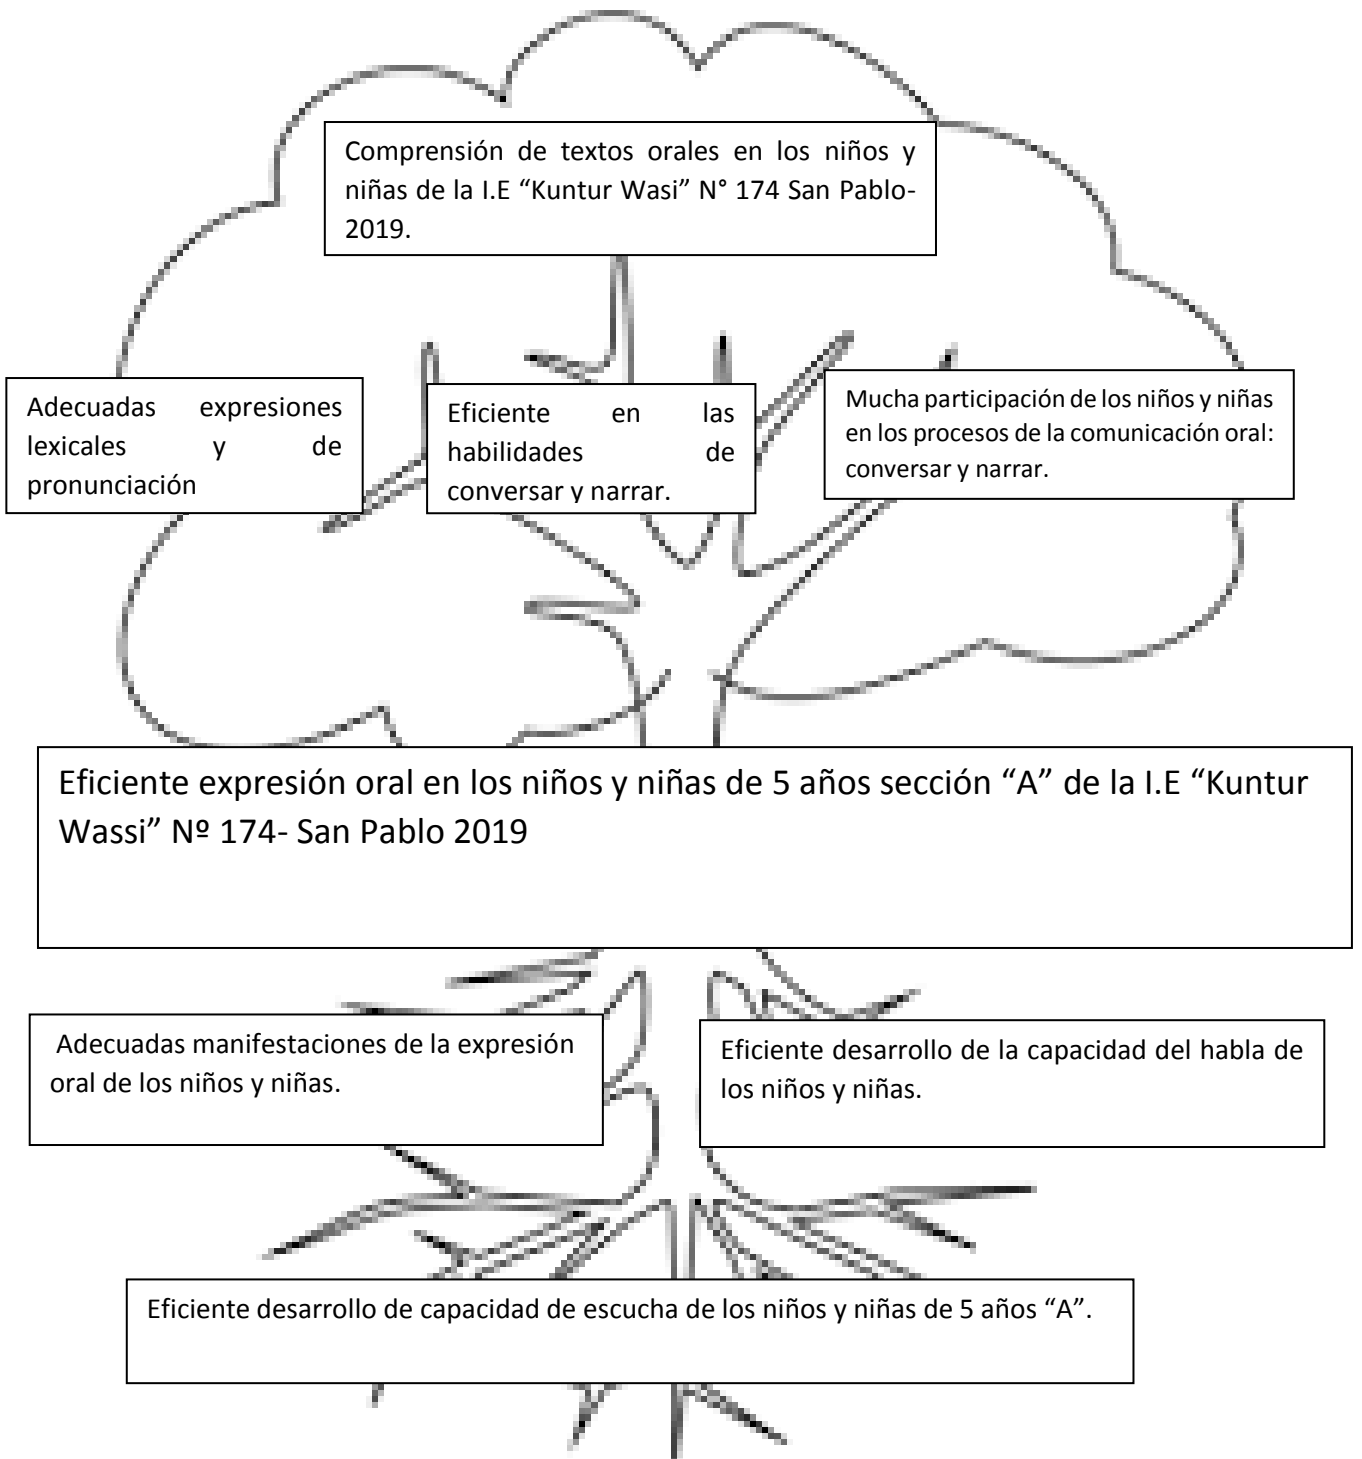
Comprensión de textos orales en los niños y niñas de la I.E “Kuntur Wasi” N° 174 San Pablo-2019.

Adecuadas expresiones lexicales y de pronunciación

Eficiente en las habilidades de conversar y narrar.

Mucha participación de los niños y niñas en los procesos de la comunicación oral: conversar y narrar.

Eficiente expresión oral en los niños y niñas de 5 años sección “A” de la I.E “Kuntur Wassi” Nº 174- San Pablo 2019

Adecuadas manifestaciones de la expresión oral de los niños y niñas.

Eficiente desarrollo de la capacidad del habla de los niños y niñas.

Eficiente desarrollo de capacidad de escucha de los niños y niñas de 5 años “A”.